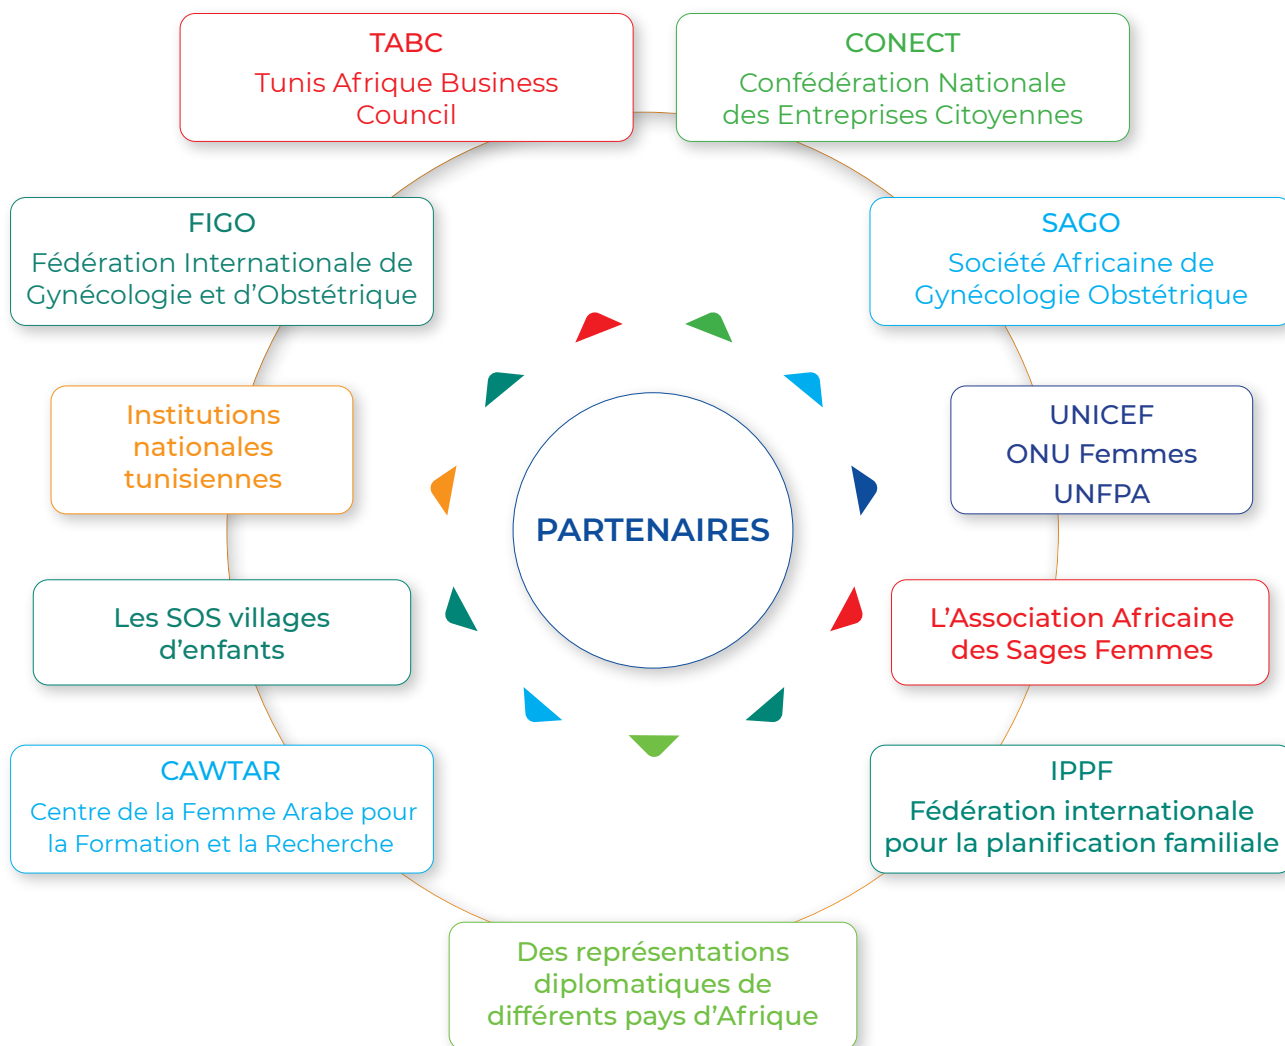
TABC
Tunis Afrique Business Council

CONECT
Confédération Nationale des Entreprises Citoyennes

FIGO
Fédération Internationale de Gynécologie et d'Obstétrique

SAGO
Société Africaine de Gynécologie Obstétrique

Institutions nationales tunisiennes

UNICEF
ONU Femmes
UNFPA

PARTENAIRES

Les SOS villages d'enfants

L'Association Africaine des Sages Femmes

CAWTAR
Centre de la Femme Arabe pour la Formation et la Recherche

IPPF
Fédération internationale pour la planification familiale

Des représentations diplomatiques de différents pays d'Afrique